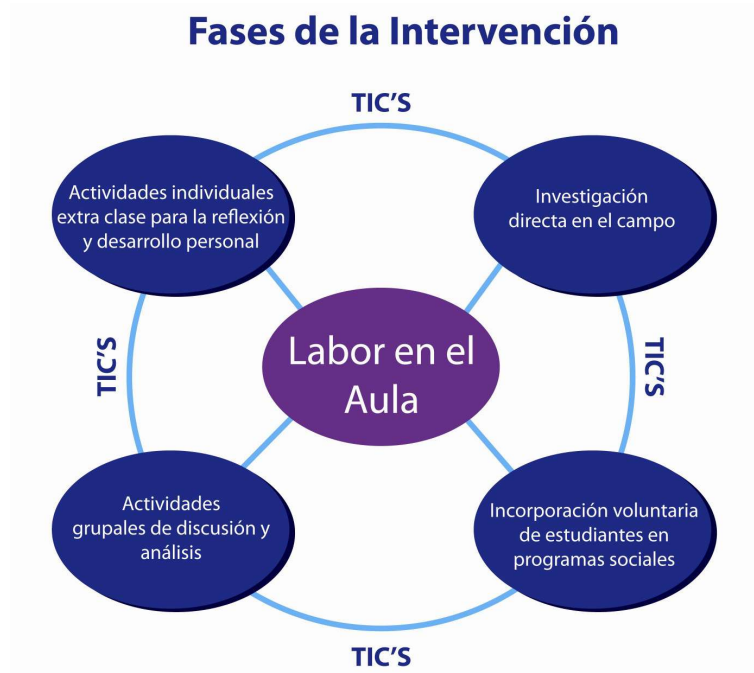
Fases de la Intervención

TIC'S

Actividades individuales extra clase para la reflexión y desarrollo personal

Investigación directa en el campo

TIC'S

Labor en el Aula

TIC'S

Actividades grupales de discusión y análisis

Incorporación voluntaria de estudiantes en programas sociales

TIC'S